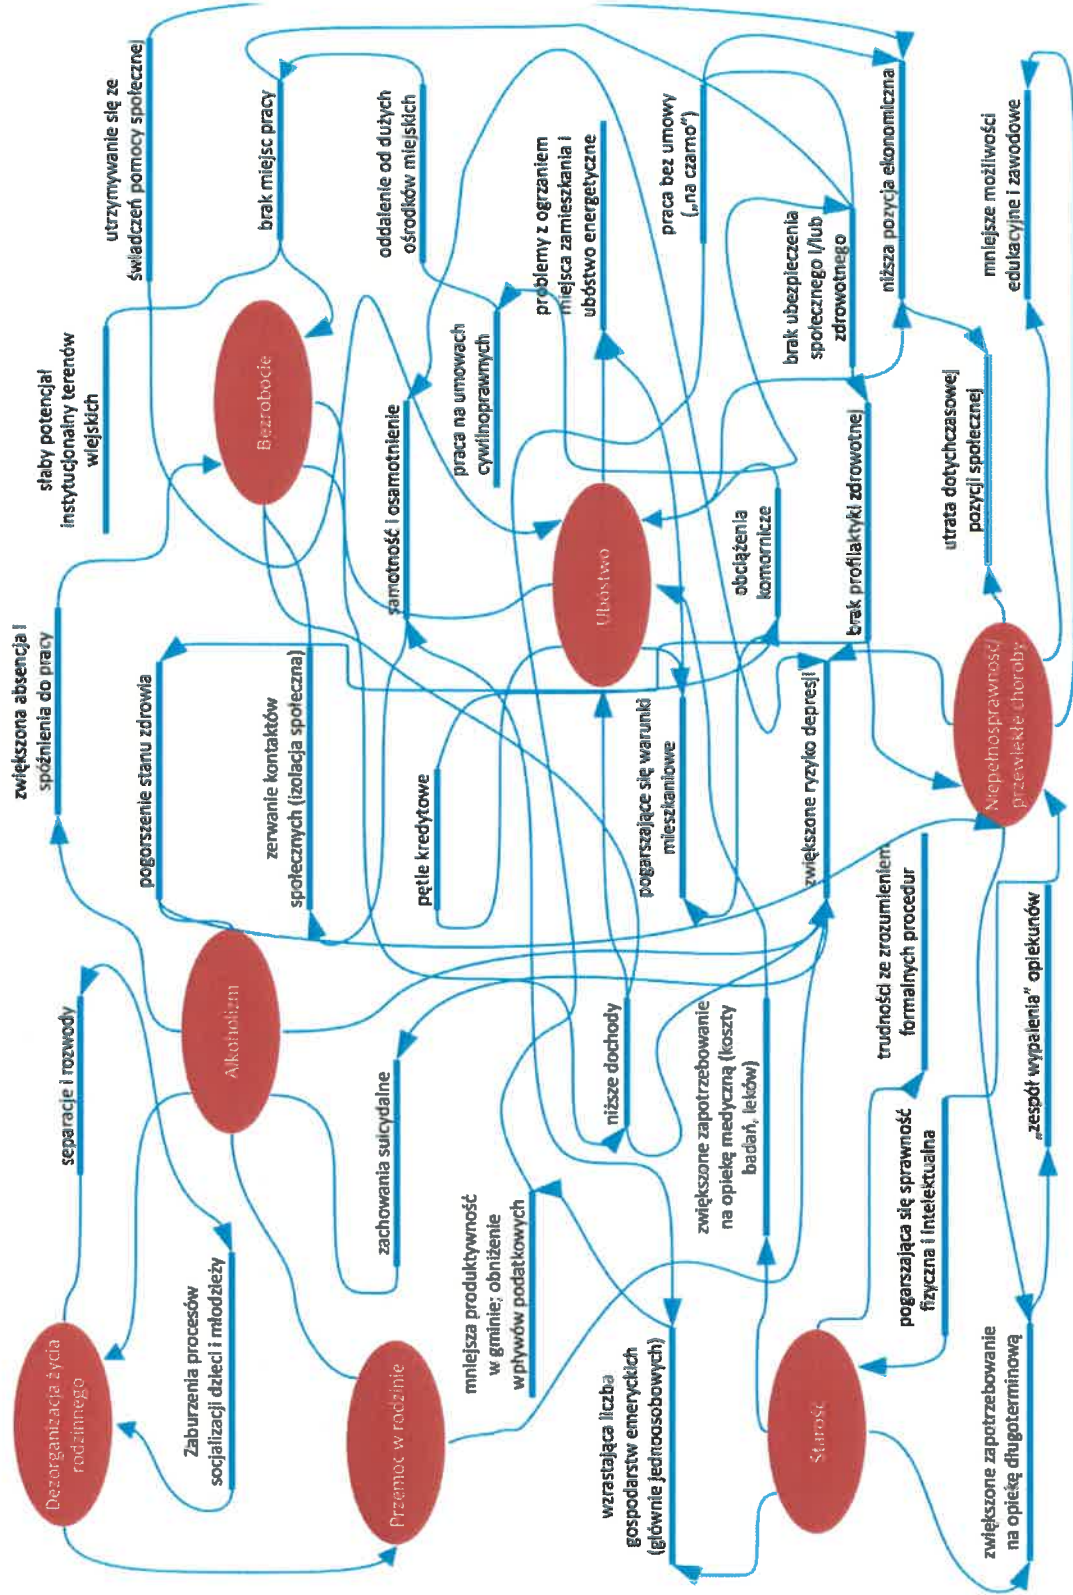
słaby potencjał instytucjonalny terenów wiejskich

utrzymywanie się ze świadczeń pomocy społecznej

brak miejsc pracy

oddalenie od dużych ośrodków miejskich

problemy z ogrzaniem miejsca zamieszkania i ubóstwo energetyczne

praca bez umowy („na czarno")

brak ubezpieczenia społecznego i/lub zdrowotnego

niższa pozycja ekonomiczna

mniejsze możliwości edukacyjne i zawodowe

Bezrobocie

praca na umowach cywilnoprawnych

samotność i osamotnienie

Ubóstwo

obciążenia komornicze

brak profilaktyki zdrowotnej

utrata dotychczasowej pozycji społecznej

zwiększona absencja i spóźnienia do pracy

pogorszenie stanu zdrowia

zerwanie kontaktów społecznych (izolacja społeczna)

pętle kredytowe

pogarszające się warunki mieszkaniowe

zwiększone ryzyko depresji

Niepełnosprawność/ przewlekłe choroby

Alkoholizm

separacje i rozwody

zachowania suicydalne

niższe dochody

zwiększone zapotrzebowanie na opiekę medyczną (koszty badań, leków)

trudności ze zrozumieniem formalnych procedur

„zespół wypalenia" opiekunów

Dezorganizacja życia rodzinnego

Zaburzenia procesów socjalizacji dzieci i młodzieży

Przemoc w rodzinie

mniejsza produktywność w gminie; obniżenie wpływów podatkowych

wzrastająca liczba gospodarstw emeryckich (głównie jednoosobowych)

Starość

pogarszająca się sprawność fizyczna i intelektualna

zwiększone zapotrzebowanie na opiekę długoterminową